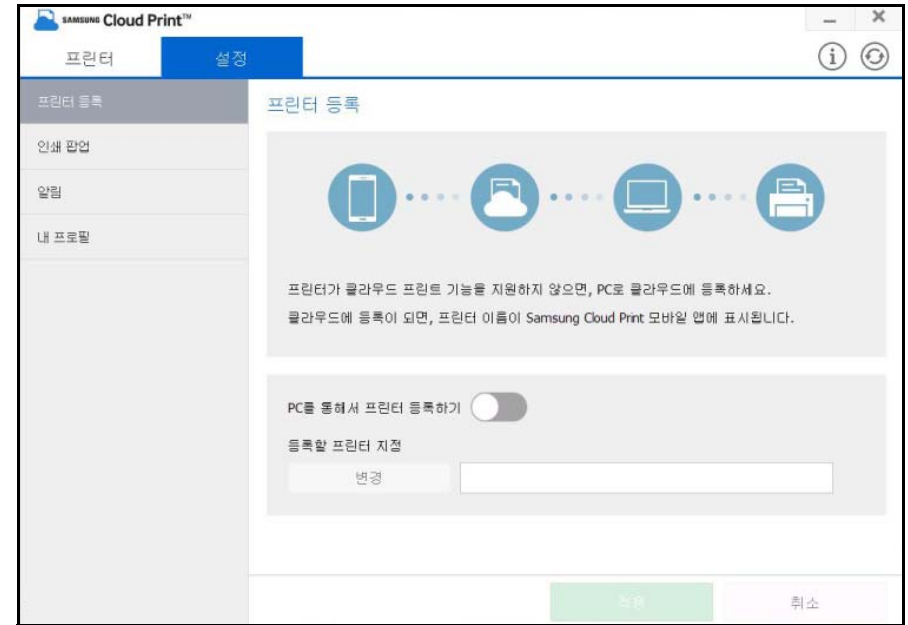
SAMSUNG Cloud Print™

프린터

설정

프린터 등록

인쇄 팝업

알림

내 프로필

프린터 등록

프린터가 클라우드 프린트 기능을 지원하지 않으면, PC로 클라우드에 등록하세요.

클라우드에 등록이 되면, 프린터 이름이 Samsung Cloud Print 모바일 앱에 표시됩니다.

PC를 통해서 프린터 등록하기

등록할 프린터 지정

변경

적용

취소